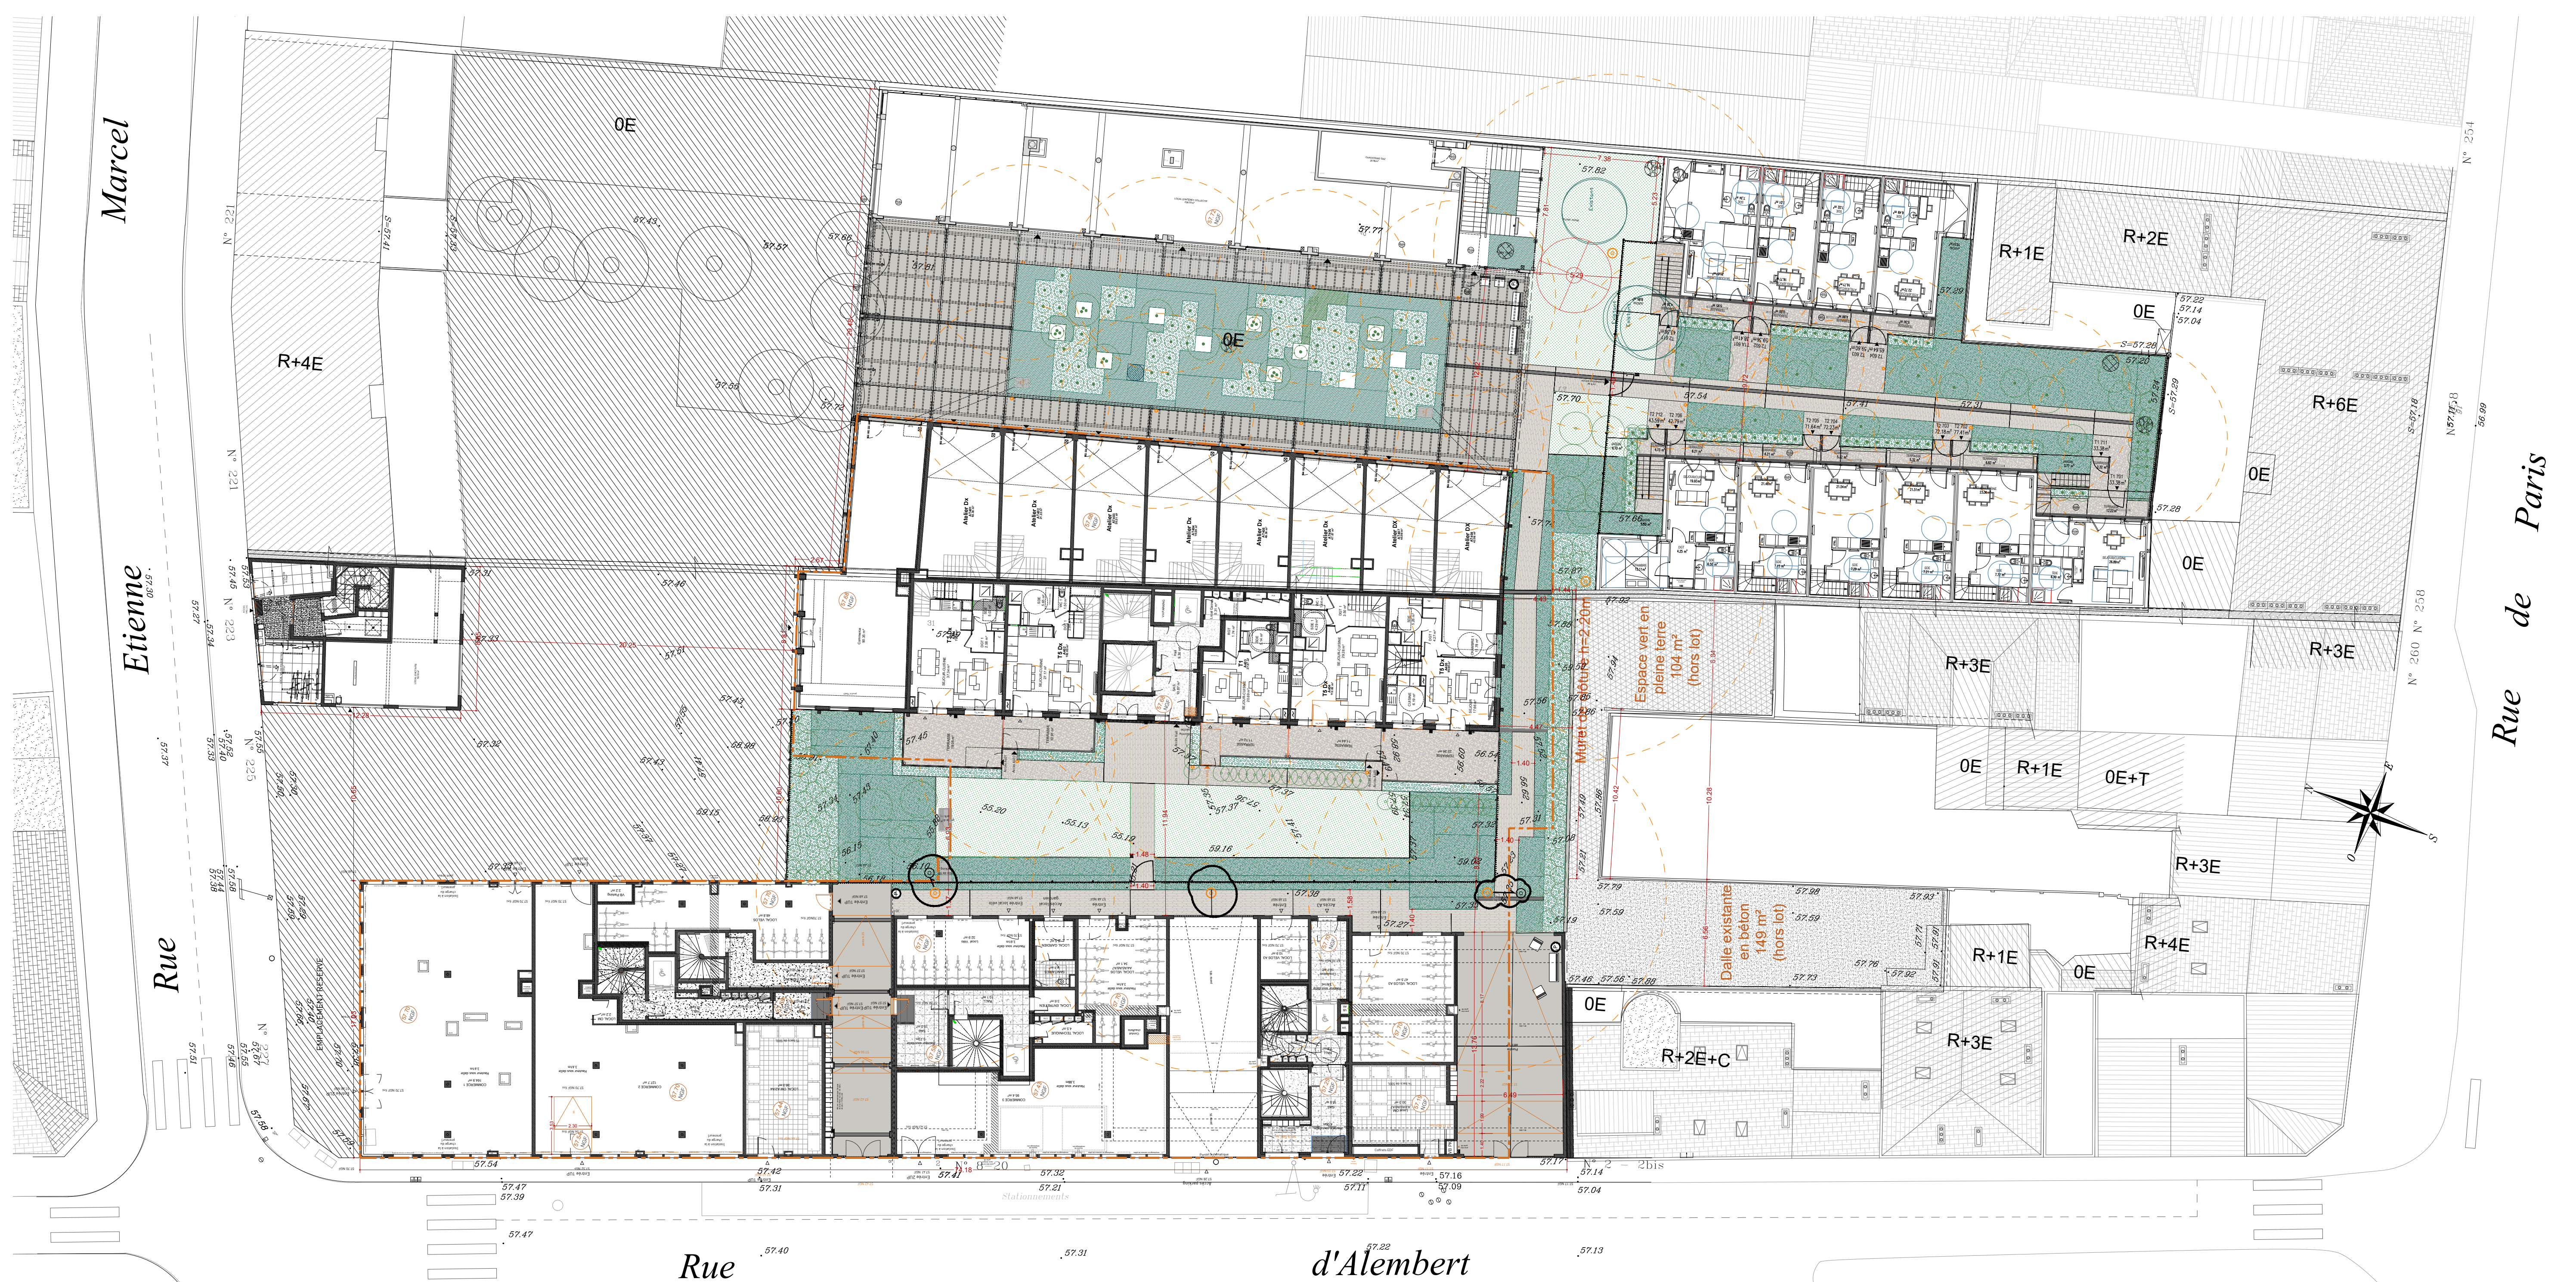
Rue Etienne Marcel

Rue de Paris

Rue d'Alembert

0E

R+4E

0E

R+1E

R+2E

0E

R+6E

0E

0E

R+3E

R+3E

0E

R+1E

0E+T

R+3E

R+1E

R+4E

0E

0E

R+2E+C

R+3E

Espace vert en pleine terre 104 m² (hors lot)

Muret + clôture h=2.20m

Dalle existante en béton 149 m² (hors lot)

EMPLACEMENT RESERVE

N° 221

N° 223

N° 225

N° 227

N° 254

N° 258

N° 260

2 - 2bis

57.47

57.39

57.54

57.31

57.42

57.32

57.21

57.22

57.11

57.16

57.09

57.14

57.04

57.17

57.40

57.31

57.22

57.13

57.47

55.20

55.13

55.19

59.16

57.37

57.82

57.77

57.29

57.20

57.28

57.70

57.54

57.41

57.31

57.93

57.79

57.59

57.98

57.59

57.93

57.76

57.73

57.46

57.56

57.88

57.19

57.27

57.38

57.43

57.57

57.59

57.46

57.51

57.43

57.32

57.43

58.98

59.15

58.95

57.33

57.31

S=57.28

57.22

57.14

57.04

Statonnements

N

S

E

O